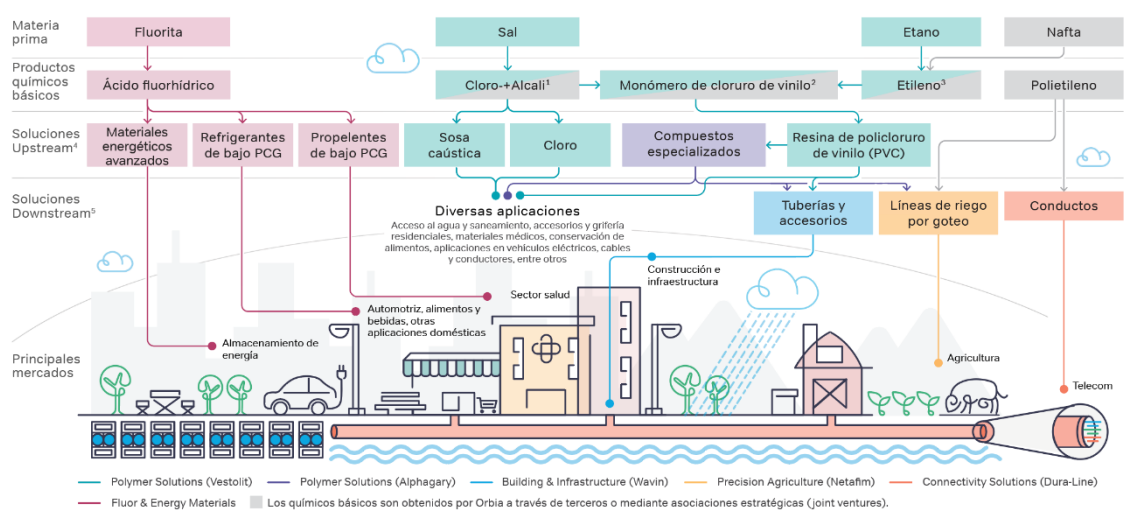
Materia prima
Fluorita
Sal
Etano
Nafta

Productos químicos básicos
Ácido fluorhídrico
Cloro-+Alcali$^1$
Monómero de cloruro de vinilo$^2$
Etileno$^3$
Polietileno

Soluciones Upstream$^4$
Materiales energéticos avanzados
Refrigerantes de bajo PCG
Propelentes de bajo PCG
Sosa caústica
Cloro
Compuestos especializados
Resina de policloruro de vinilo (PVC)

Soluciones Downstream$^5$
Diversas aplicaciones
Acceso al agua y saneamiento, accesorios y grifería residenciales, materiales médicos, conservación de alimentos, aplicaciones en vehículos eléctricos, cables y conductores, entre otros
Tuberías y accesorios
Líneas de riego por goteo
Conductos

Construcción e infraestructura
Sector salud
Automotriz, alimentos y bebidas, otras aplicaciones domésticas
Almacenamiento de energía
Agricultura
Telecom

Principales mercados

Polymer Solutions (Vestolit)
Polymer Solutions (Alphagary)
Building & Infrastructure (Wavin)
Precision Agriculture (Netafim)
Connectivity Solutions (Dura-Line)
Fluor & Energy Materials
Los químicos básicos son obtenidos por Orbia a través de terceros o mediante asociaciones estratégicas (joint ventures).